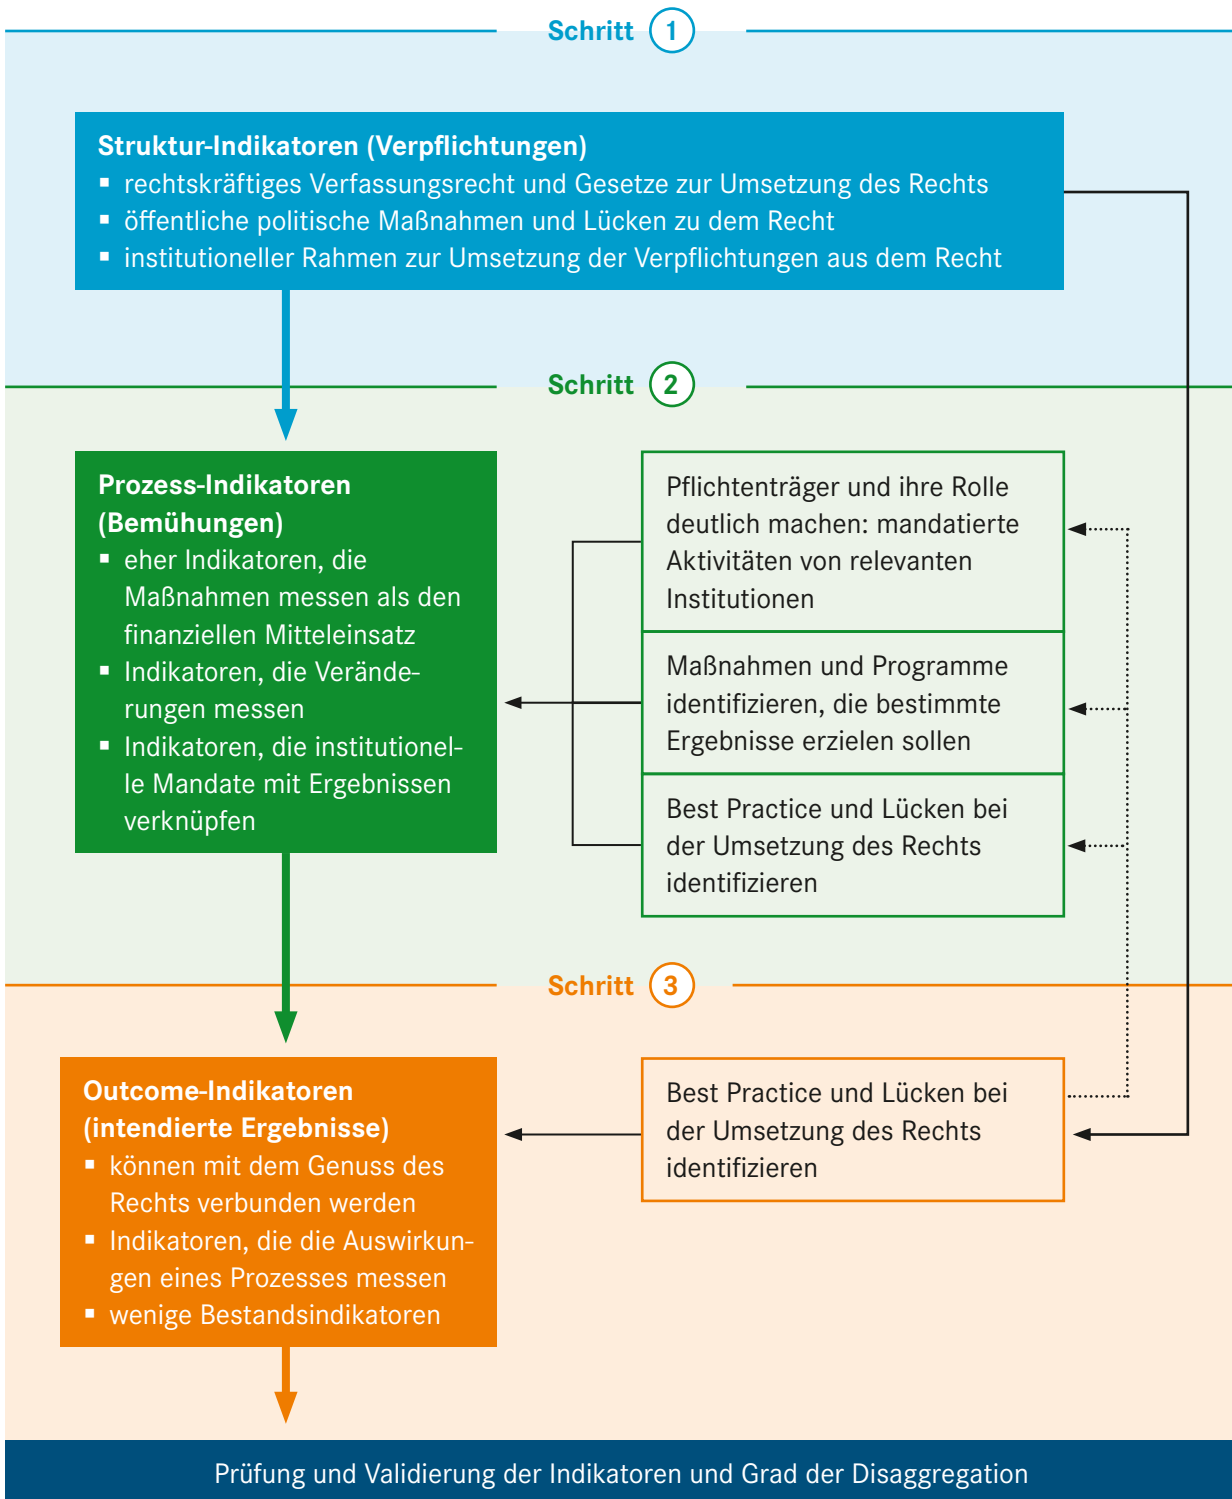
Schritt 1

Struktur-Indikatoren (Verpflichtungen)
- rechtskräftiges Verfassungsrecht und Gesetze zur Umsetzung des Rechts
- öffentliche politische Maßnahmen und Lücken zu dem Recht
- institutioneller Rahmen zur Umsetzung der Verpflichtungen aus dem Recht

Schritt 2

Prozess-Indikatoren (Bemühungen)
- eher Indikatoren, die Maßnahmen messen als den finanziellen Mitteleinsatz
- Indikatoren, die Veränderungen messen
- Indikatoren, die institutionelle Mandate mit Ergebnissen verknüpfen

Pflichtenträger und ihre Rolle deutlich machen: mandatierte Aktivitäten von relevanten Institutionen

Maßnahmen und Programme identifizieren, die bestimmte Ergebnisse erzielen sollen

Best Practice und Lücken bei der Umsetzung des Rechts identifizieren

Schritt 3

Outcome-Indikatoren (intendierte Ergebnisse)
- können mit dem Genuss des Rechts verbunden werden
- Indikatoren, die die Auswirkungen eines Prozesses messen
- wenige Bestandsindikatoren

Best Practice und Lücken bei der Umsetzung des Rechts identifizieren

Prüfung und Validierung der Indikatoren und Grad der Disaggregation